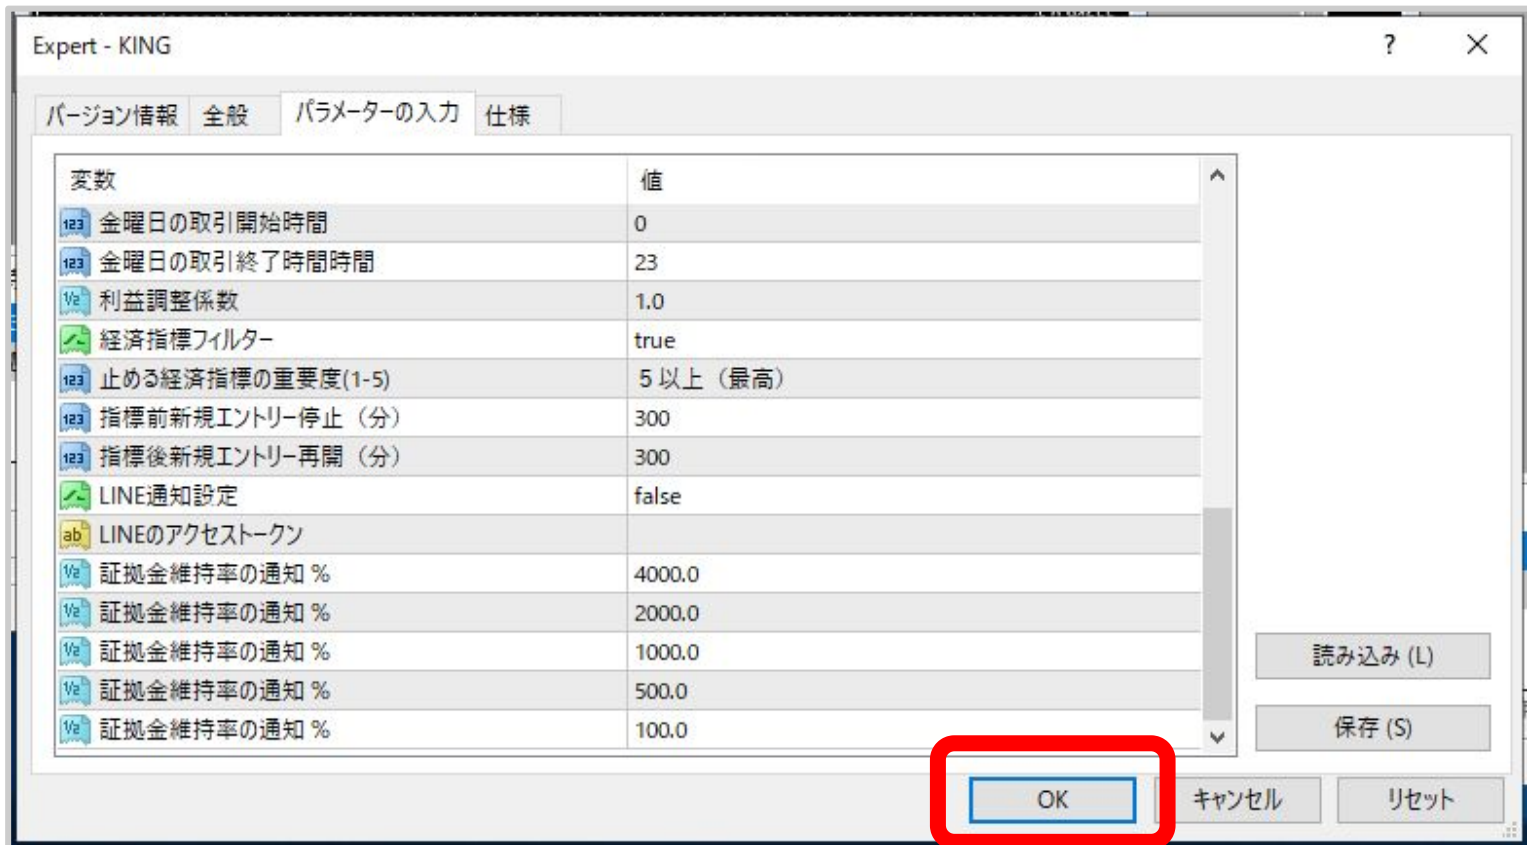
Expert - KING

?

バージョン情報 全般 パラメーターの入力 仕様

| 変数 | 値 |
|---|---|
| 金曜日の取引開始時間 | 0 |
| 金曜日の取引終了時間時間 | 23 |
| 利益調整係数 | 1.0 |
| 経済指標フィルター | true |
| 止める経済指標の重要度(1-5) | 5 以上（最高） |
| 指標前新規エントリー停止（分） | 300 |
| 指標後新規エントリー再開（分） | 300 |
| LINE通知設定 | false |
| LINEのアクセストークン | |
| 証拠金維持率の通知 % | 4000.0 |
| 証拠金維持率の通知 % | 2000.0 |
| 証拠金維持率の通知 % | 1000.0 |
| 証拠金維持率の通知 % | 500.0 |
| 証拠金維持率の通知 % | 100.0 |

読み込み (L)
保存 (S)

OK キャンセル リセット